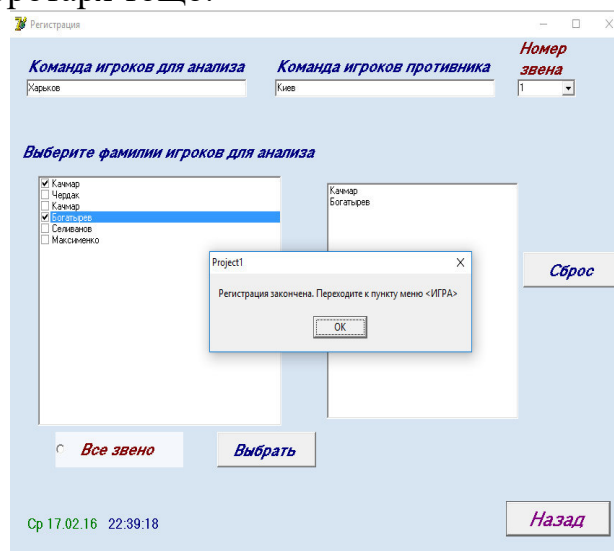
Регистрация

Команда игроков для анализа
Харьков

Команда игроков противника
Киев

Номер звена
1

Выберите фамилии игроков для анализа

Качмар
Чердак
Качмар
Богатырев
Селиванов
Максименко

Качмар
Богатырев

Project1
Регистрация закончена. Переходите к пункту меню <ИГРА>
OK

Сброс

Все звено

Выбрать

Ср 17.02.16 22:39:18

Назад